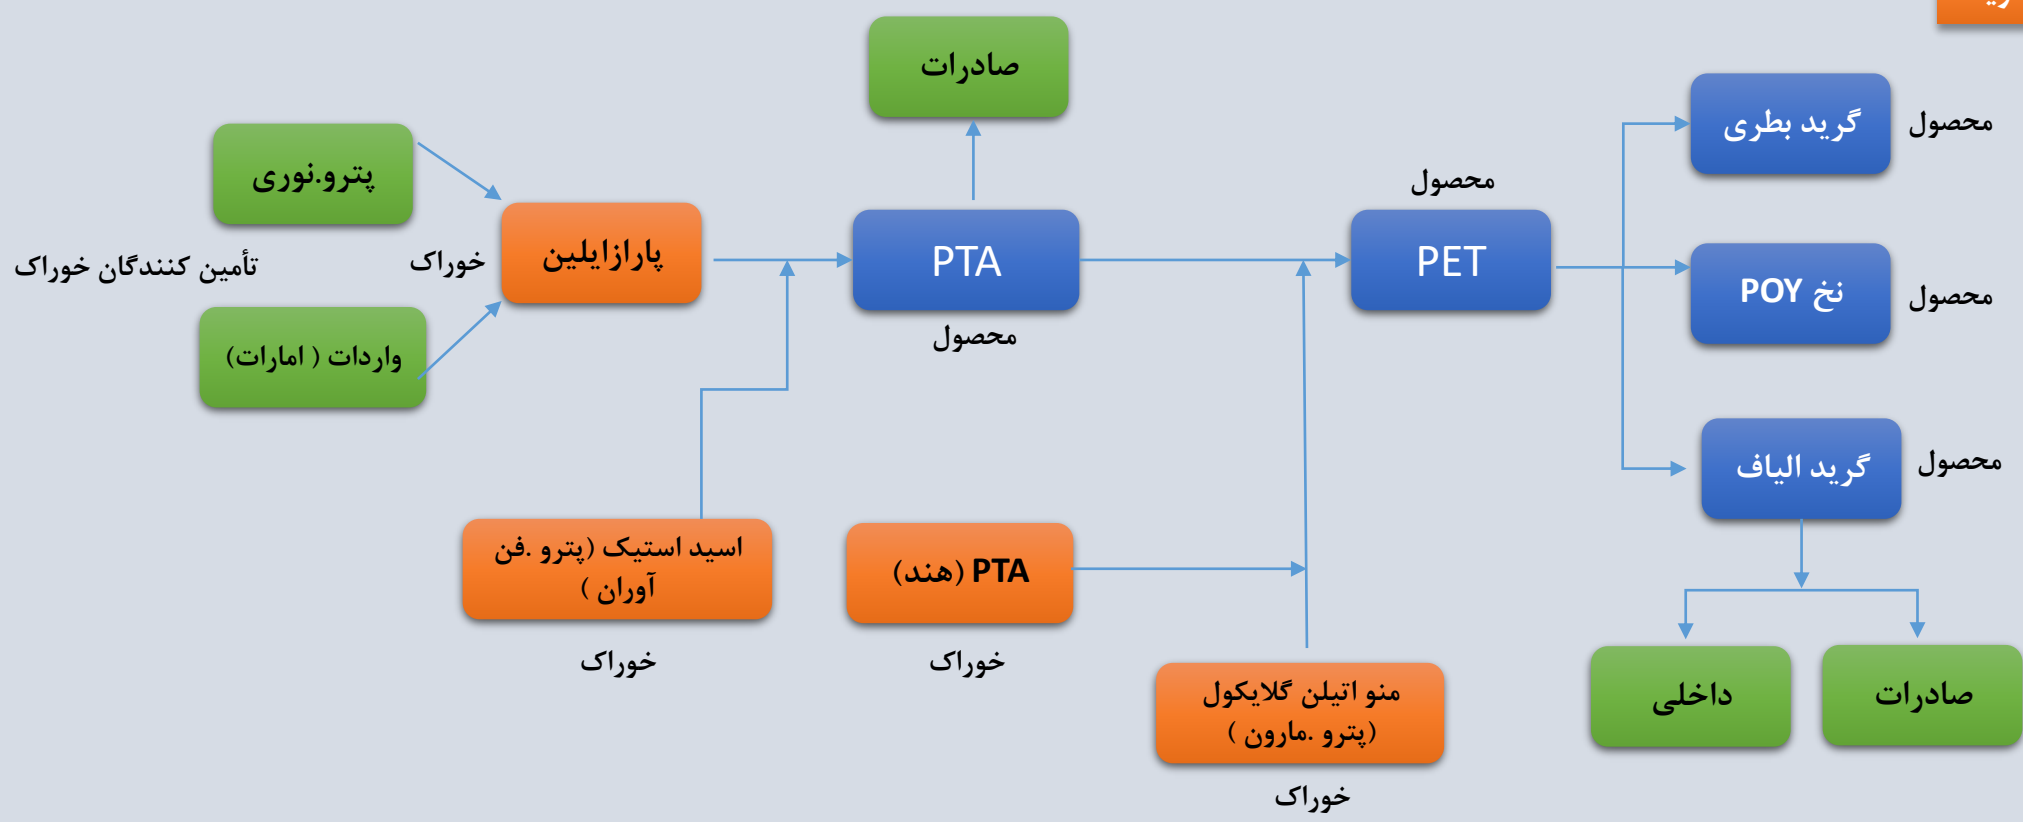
صادرات

پترو.نوری

تأمین کنندگان خوراک

خوراک

پارازایلین

واردات ( امارات)

PTA

محصول

محصول

PET

گرید بطری

محصول

نخ POY

محصول

گرید الیاف

محصول

اسید استیک (پترو .فن آوران )

خوراک

PTA (هند)

خوراک

منو اتیلن گلایکول (پترو .مارون )

خوراک

داخلی

صادرات